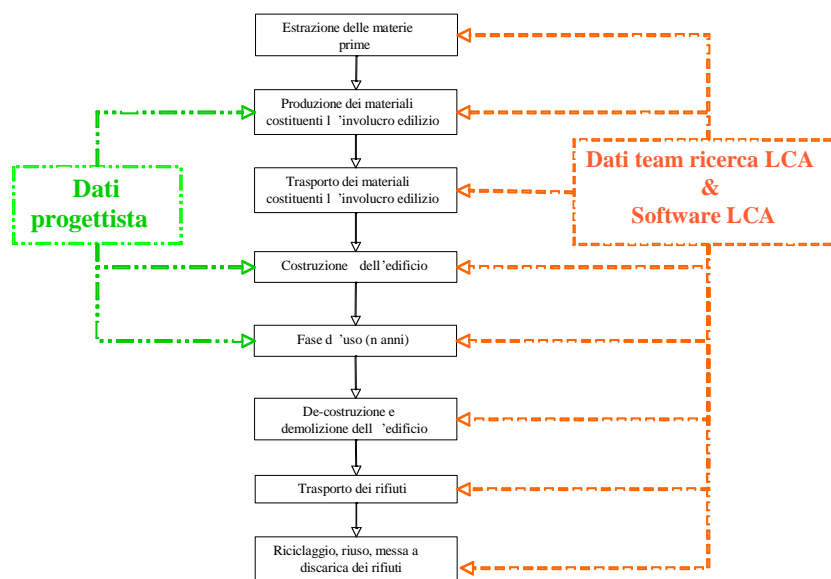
Estrazione delle materie prime

Produzione dei materiali costituenti l 'involucro edilizio

Trasporto dei materiali costituenti l 'involucro edilizio

Costruzione dell'edificio

Fase d 'uso (n anni)

De-costruzione e demolizione dell 'edificio

Trasporto dei rifiuti

Riciclaggio, riuso, messa a discarica dei rifiuti

Dati progettista

Dati team ricerca LCA & Software LCA